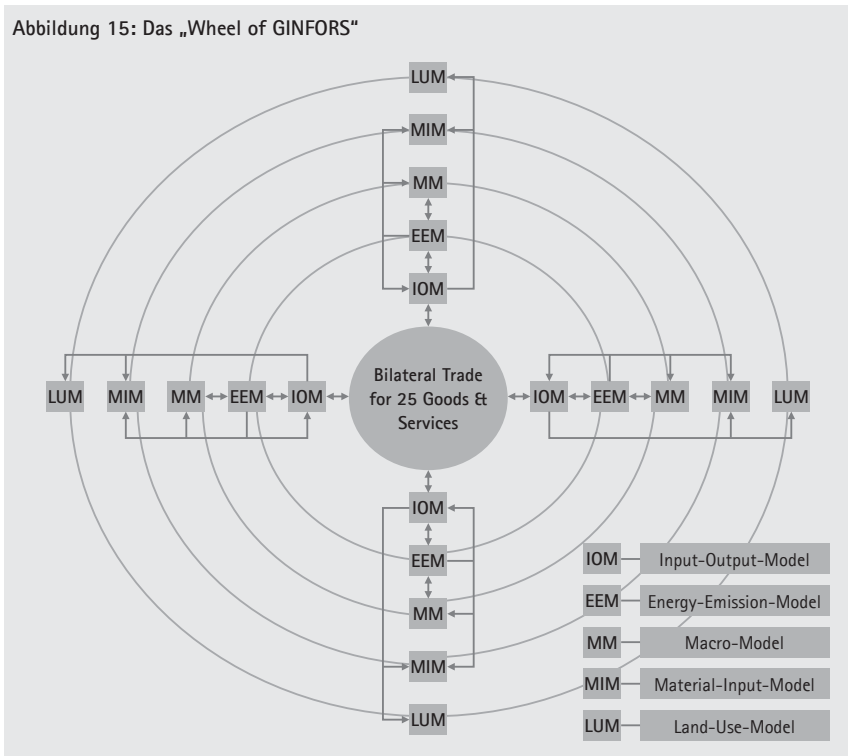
Abbildung 15: Das „Wheel of GINFORS“

LUM
MIM
MM
EEM
IOM

LUM MIM MM EEM IOM

Bilateral Trade for 25 Goods & Services

IOM EEM MM MIM LUM

IOM
EEM
MM
MIM
LUM

IOM Input-Output-Model
EEM Energy-Emission-Model
MM Macro-Model
MIM Material-Input-Model
LUM Land-Use-Model